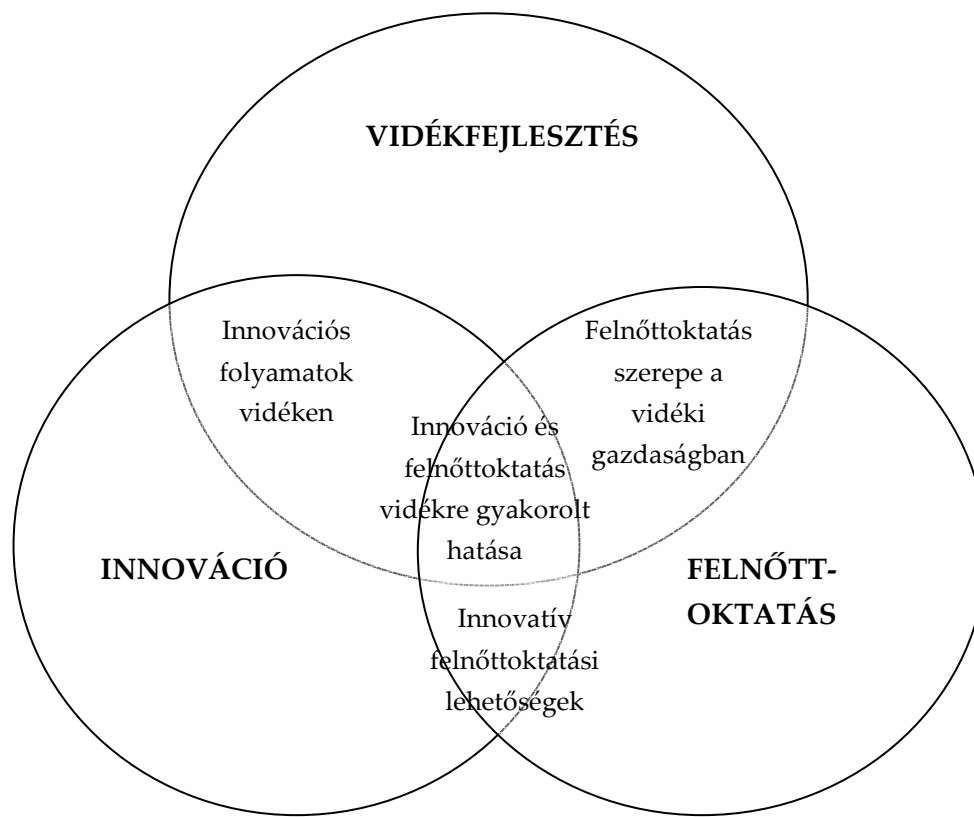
VIDÉKFEJLESZTÉS

Innovációs folyamatok vidéken

Felnőttoktatás szerepe a vidéki gazdaságban

Innováció és felnőttoktatás vidékre gyakorolt hatása

INNOVÁCIÓ

FELNŐTT-OKTATÁS

Innovatív felnőttoktatási lehetőségek